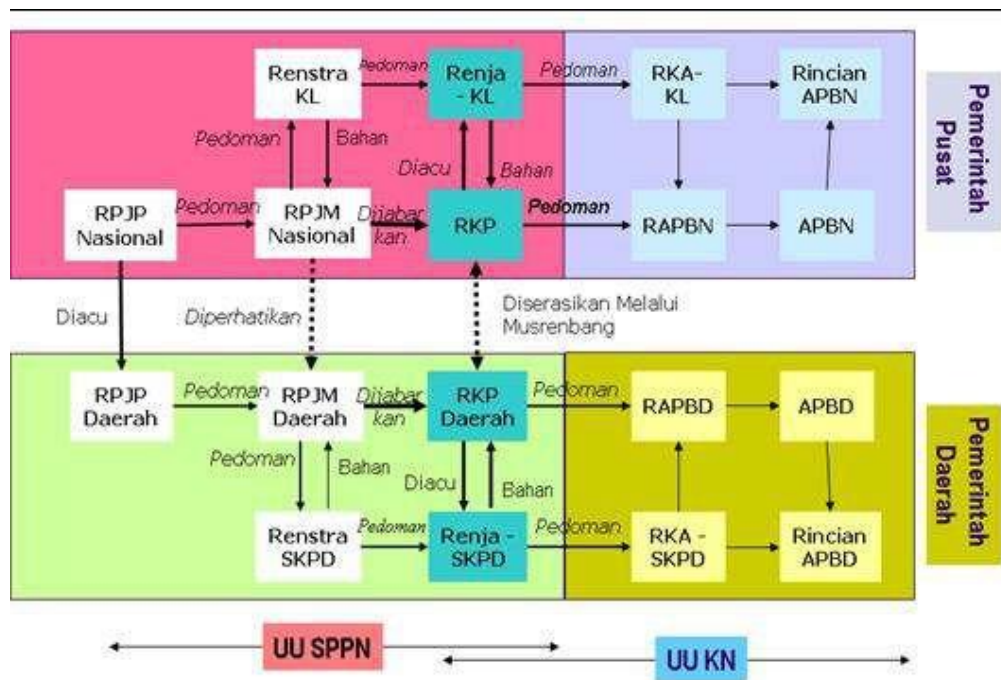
Renstra KL

Pedoman

Renja - KL

Pedoman

RKA-KL

Rincian APBN

Pemerintah Pusat

Pedoman

Bahan

Diacu

Bahan

RPJP Nasional

Pedoman

RPJM Nasional

Dijabarkan

RKP

Pedoman

RAPBN

APBN

Diacu

Diperhatikan

Diserasikan Melalui Musrenbang

RPJP Daerah

Pedoman

RPJM Daerah

Dijabarkan

RKP Daerah

Pedoman

RAPBD

APBD

Pemerintah Daerah

Pedoman

Bahan

Diacu

Bahan

Renstra SKPD

Pedoman

Renja - SKPD

Pedoman

RKA - SKPD

Rincian APBD

UU SPPN

UU KN